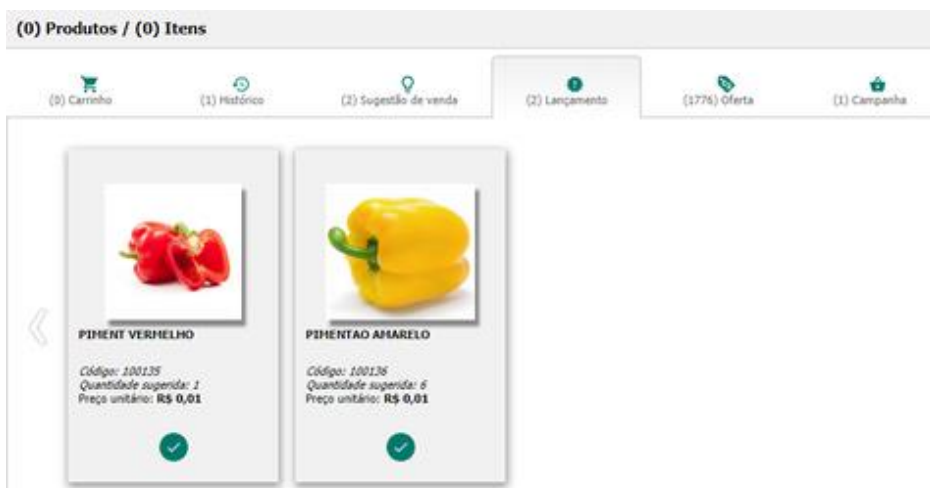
(0) Produtos / (0) Itens

(0) Carrinho
(1) Histórico
(2) Sugestão de venda
(2) Lançamento
(1776) Oferta
(1) Campanha

PIMENT VERMELHO
Código: 100135
Quantidade sugerida: 1
Preço unitário: R$ 0,01

PIMENTAO AMARELO
Código: 100136
Quantidade sugerida: 6
Preço unitário: R$ 0,01